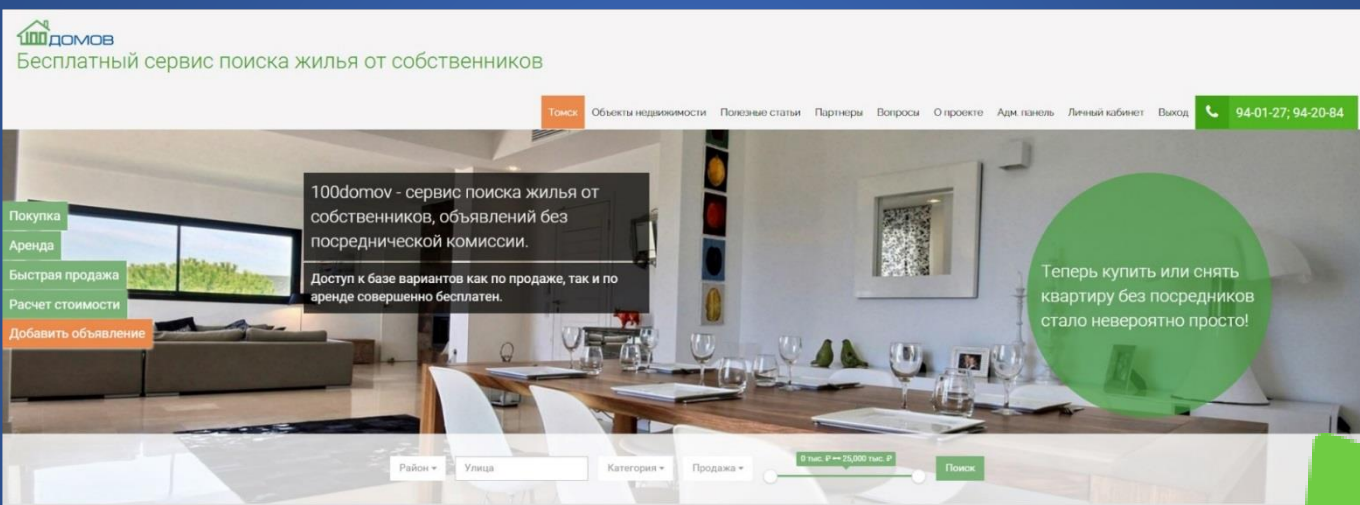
100ДОМОВ
Бесплатный сервис поиска жилья от собственников

Томск Объекты недвижимости Полезные статьи Партнеры Вопросы О проекте Адм. панель Личный кабинет Выход 94-01-27; 94-20-84

Покупка
Аренда
Быстрая продажа
Расчет стоимости
Добавить объявление

100domov - сервис поиска жилья от собственников, объявлений без посреднической комиссии.

Доступ к базе вариантов как по продаже, так и по аренде совершенно бесплатен.

Теперь купить или снять квартиру без посредников стало невероятно просто!

Район Улица Категория Продажа 0 тыс. ₽ — 25,000 тыс. ₽ Поиск